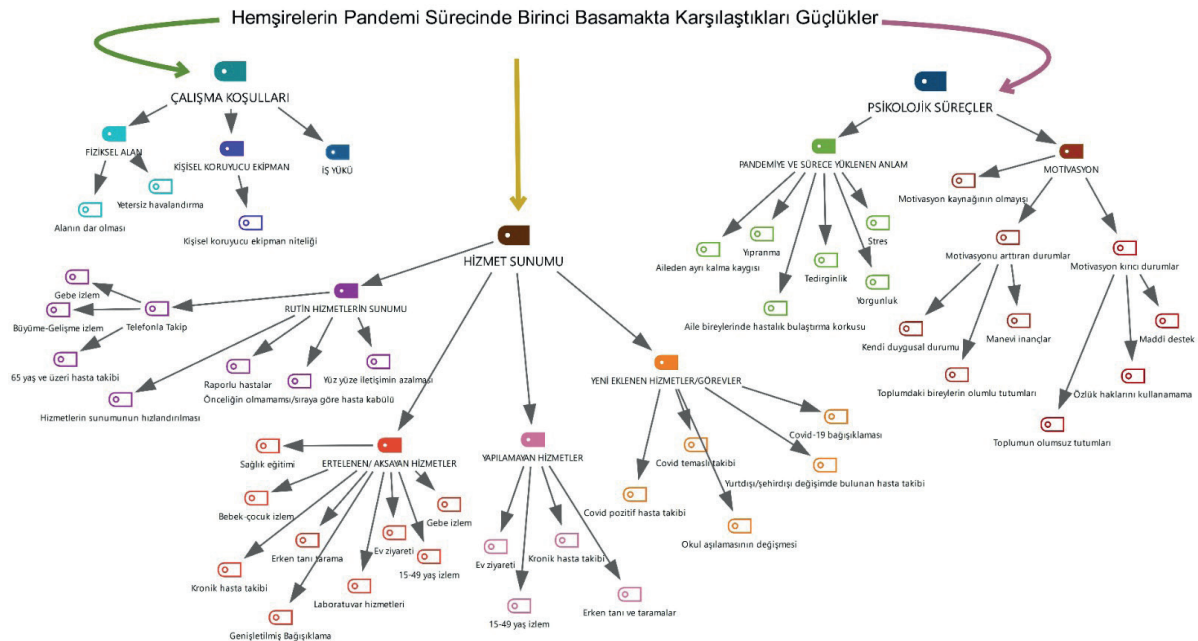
Hemşirelerin Pandemi Sürecinde Birinci Basamakta Karşılaştıkları Güçlükler

ÇALIŞMA KOŞULLARI

FİZİKSEL ALAN

Yetersiz havalandırma

Alanın dar olması

KİŞİSEL KORUYUCU EKİPMAN

Kişisel koruyucu ekipman niteliği

İŞ YÜKÜ

PSİKOLOJİK SÜREÇLER

PANDEMİYE VE SÜRECE YÜKLENEN ANLAM

Aileden ayrı kalma kaygısı

Yıpranma

Tedirginlik

Stres

Yorgunluk

Aile bireylerinde hastalık bulaştırma korkusu

MOTİVASYON

Motivasyon kaynağının olmayışı

Motivasyonu arttıran durumlar

Kendi duygusal durumu

Manevi inançlar

Toplumdaki bireylerin olumlu tutumları

Motivasyon kırıcı durumlar

Maddi destek

Özlük haklarını kullanamama

Toplumun olumsuz tutumları

HİZMET SUNUMU

RUTİN HİZMETLERİN SUNUMU

Gebe izlem

Büyüme-Gelişme izlem

Telefonla Takip

65 yaş ve üzeri hasta takibi

Hizmetlerin sunumunun hızlandırılması

Raporlu hastalar

Önceliğin olmaması/sıraya göre hasta kabülü

Yüz yüze iletişimin azalması

ERTELENEN/ AKSAYAN HİZMETLER

Sağlık eğitimi

Bebek-çocuk izlem

Erken tanı tarama

Kronik hasta takibi

Laboratuvar hizmetleri

Genişletilmiş Bağışıklama

Ev ziyareti

15-49 yaş izlem

Gebe izlem

YAPILAMAYAN HİZMETLER

Ev ziyareti

15-49 yaş izlem

Kronik hasta takibi

Erken tanı ve taramalar

YENİ EKLENEN HİZMETLER/GÖREVLER

Covid pozitif hasta takibi

Covid temaslı takibi

Okul aşılamasının değişmesi

Yurtdışı/şehirdışı değişimde bulunan hasta takibi

Covid-19 bağışıklaması